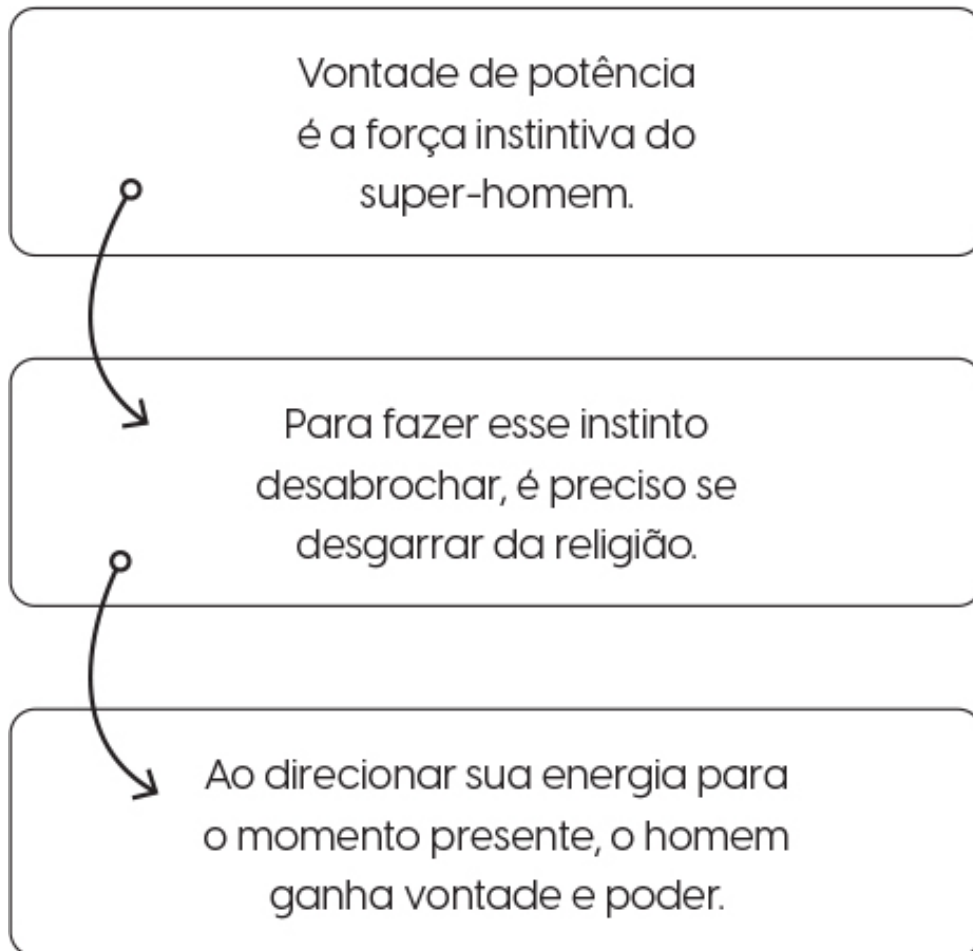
Vontade de potência é a força instintiva do super-homem.

Para fazer esse instinto desabrochar, é preciso se desgarrar da religião.

Ao direcionar sua energia para o momento presente, o homem ganha vontade e poder.